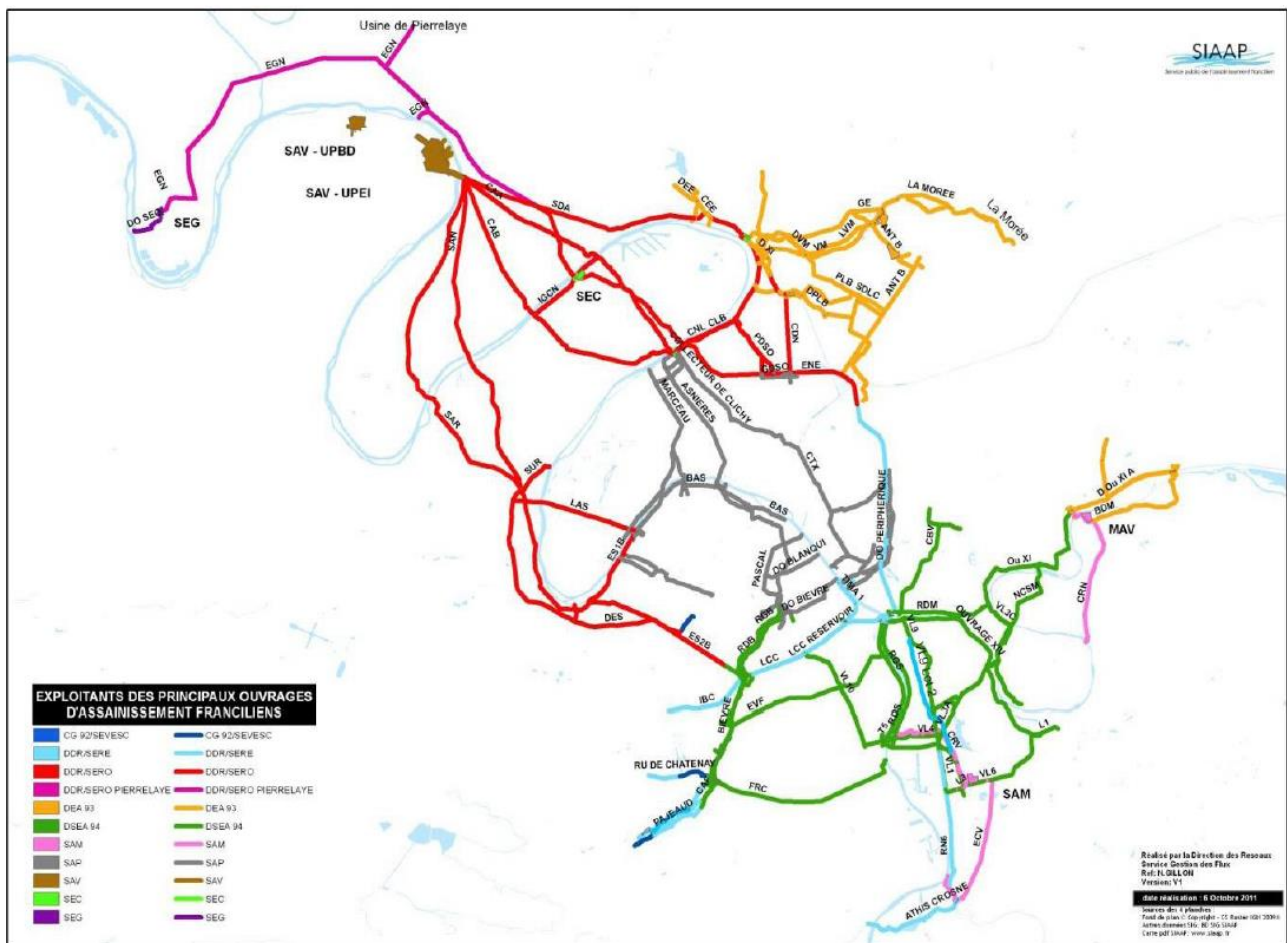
Usine de Pierrelaye

SIAAP
Service public de l'assainissement francilien

EGN
EGN
EGN
EGN
DO SEG
SEG
SAV - UPBD
SAV - UPEI
SAV
SDA
SAN
CAB
IOCN
SEC
DEE
CEE
DXI
DVM
VM
LVM
GE
LA MOREE
La Morée
ANT B
PLB
SDLC
ANT B
DPLB
CNL
CLB
PDSO
CDN
COLLECTEUR DE CLICHY
ASNIERES
MARCEAU
PDSO
ENE
SAR
SUR
BAS
BAS
CTX
DO PERIPHERIQUE
LAS
ES1B
DO BLANQUI
PASCAL
DO BIEVRE
SIVA 1
DES
ES2B
RDB
LCC
LCC RESERVOIR
RDM
OUVRAGE XIV
VL9
VL3
CBV
Ou XI
NCSM
VL3C
D Ou XI A
BDM
MAV
CRN
IBC
BIEVRE
EVF
VL10
VL8
VL7
VL6
CRV
VL1
L1
VL6
SAM
RU DE CHATENAY
RAPEAUD
FRC
RN6
ECV
ATHIS CRONE

EXPLOITANTS DES PRINCIPAUX OUVRAGES D'ASSAINISSEMENT FRANCILIENS

| CG 92/SEVESC | CG 92/SEVESC |
|---|---|
| DDR/SERE | DDR/SERE |
| DDR/SERO | DDR/SERO |
| DDR/SERO PIERRELAYE | DDR/SERO PIERRELAYE |
| DEA 93 | DEA 93 |
| DSEA 94 | DSEA 94 |
| SAM | SAM |
| SAP | SAP |
| SAV | SAV |
| SEC | SEC |
| SEG | SEG |

Réalisé par la Direction des Reseaux
Service Gestion des Flux
Ref: N.GILLON
Version: V1

date réalisation : 6 Octobre 2011

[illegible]